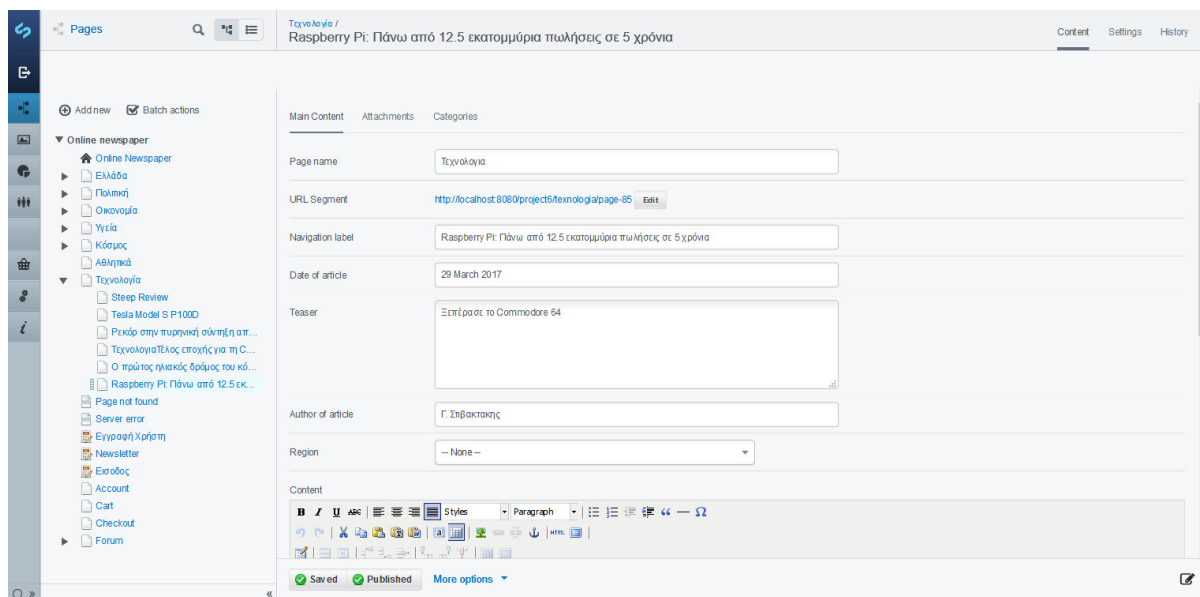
Pages

Τεχνολογία /
Raspberry Pi: Πάνω από 12.5 εκατομμύρια πωλήσεις σε 5 χρόνια

Content Settings History

Add new Batch actions

▼ Online newspaper
Online Newspaper
Ελλάδα
Πολιτική
Οικονομία
Υγεία
Κόσμος
Αθλητικά
Τεχνολογία
Steep Review
Tesla Model S P100D
Ρεκόρ στην πυρηνική σύντηξη απ...
ΤεχνολογιαΤέλος εποχής για τη C...
Ο πρώτος ηλιακός δρόμος του κό...
Raspberry Pi: Πάνω από 12.5 εκ...
Page not found
Server error
Εγγραφή Χρήστη
Newsletter
Εισοδος
Account
Cart
Checkout
Forum

Main Content Attachments Categories

Page name: Τεχνολογια
URL Segment: http://localhost:8080/project6/texnologia/page-85 Edit
Navigation label: Raspberry Pi: Πάνω από 12.5 εκατομμύρια πωλήσεις σε 5 χρόνια
Date of article: 29 March 2017
Teaser: Ξεπέρασε το Commodore 64
Author of article: Γ. Σπιβακτακης
Region: -- None --
Content
B I U ABC Styles Paragraph “ — Ω
HTML

Saved Published More options